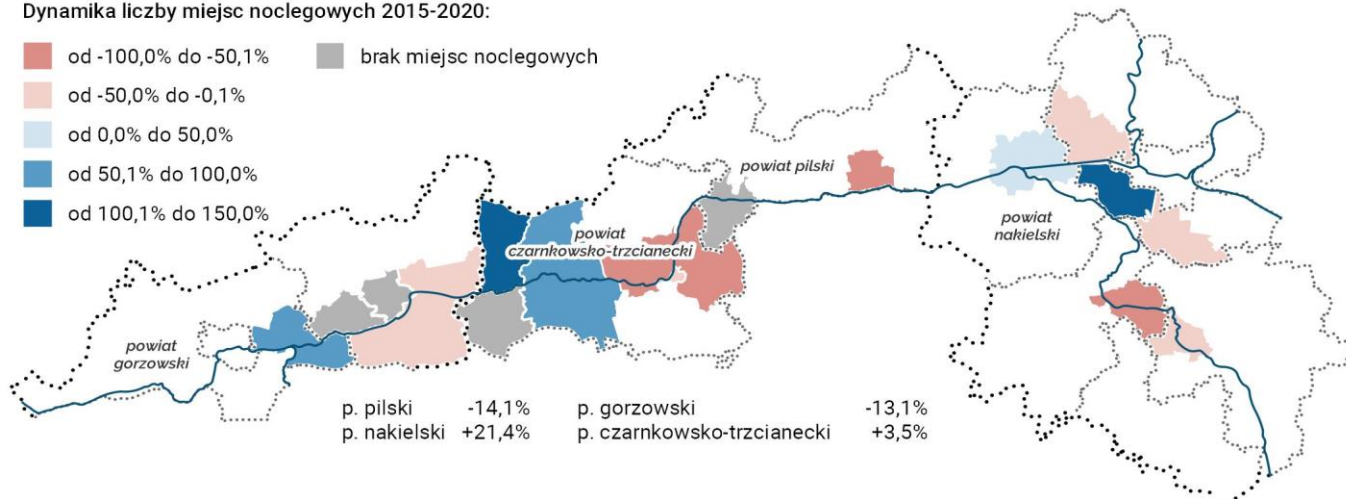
Dynamika liczby miejsc noclegowych 2015-2020:

od -100,0% do -50,1%
od -50,0% do -0,1%
od 0,0% do 50,0%
od 50,1% do 100,0%
od 100,1% do 150,0%
brak miejsc noclegowych

powiat pilski

powiat czarnkowsko-trzcianecki

powiat nakielski

powiat gorzowski

| p. pilski | -14,1% | p. gorzowski | -13,1% |
|---|---|---|---|
| p. nakielski | +21,4% | p. czarnkowsko-trzcianecki | +3,5% |